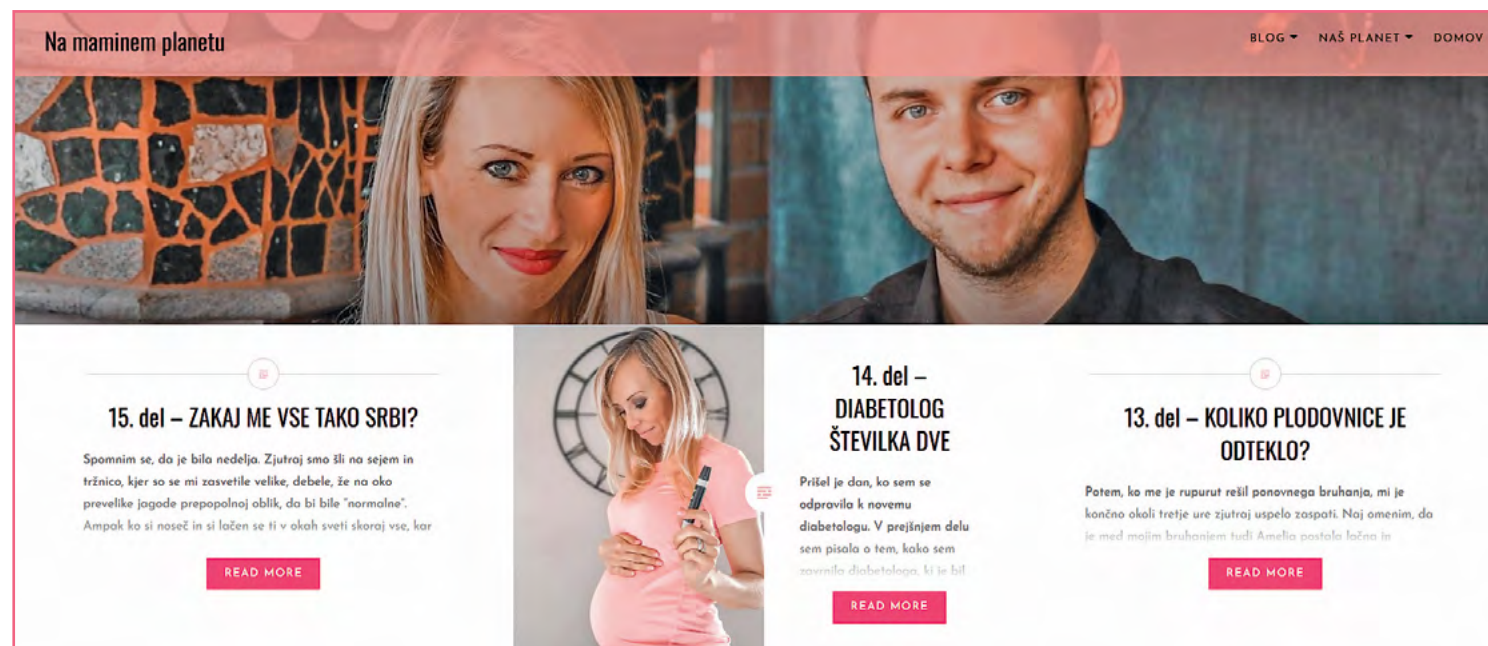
Na maminem planetu

BLOG NAŠ PLANET DOMOV

15. del – ZAKAJ ME VSE TAKO SRBI?

Spomnim se, da je bila nedelja. Zjutraj smo šli na sejem in tržnico, kjer so se mi zasvetile velike, debele, že na oko prevelike jagode prepopolnoj oblik, da bi bile "normalne". Ampak ko si noseč in si lačen se ti v okah sveti skoraj vse, kar

READ MORE

14. del – DIABETOLOG ŠTEVILKA DVE

Prišel je dan, ko sem se odpravila k novemu diabetologu. V prejšnjem delu sem pisala o tem, kako sem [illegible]

READ MORE

13. del – KOLIKO PLODOVNICE JE ODTEKLO?

Potem, ko me je rupurut rešil ponovnega bruhanja, mi je končno okoli tretje ure zjutraj uspelo zaspati. Naj omenim, da je med mojim bruhanjem tudi Amelia postala lačna in

READ MORE